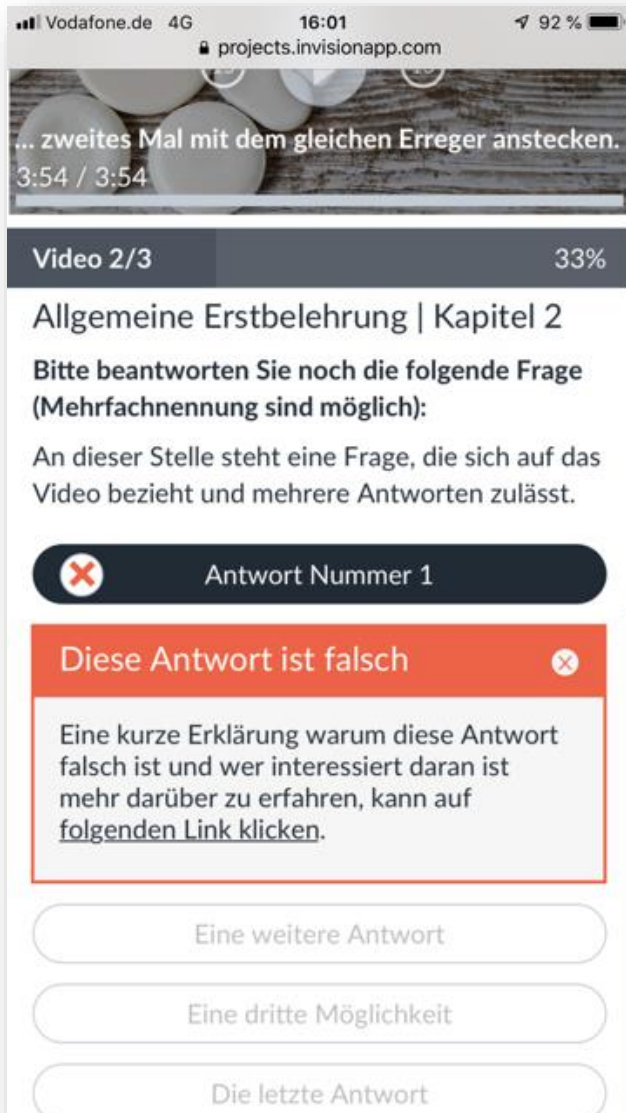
Vodafone.de 4G 16:01 92 %
projects.invisionapp.com

... zweites Mal mit dem gleichen Erreger anstecken.
3:54 / 3:54

Video 2/3 33%

Allgemeine Erstbelehrung | Kapitel 2

Bitte beantworten Sie noch die folgende Frage (Mehrfachnennung sind möglich):

An dieser Stelle steht eine Frage, die sich auf das Video bezieht und mehrere Antworten zulässt.

Antwort Nummer 1

Diese Antwort ist falsch

Eine kurze Erklärung warum diese Antwort falsch ist und wer interessiert daran ist mehr darüber zu erfahren, kann auf folgenden Link klicken.

Eine weitere Antwort

Eine dritte Möglichkeit

Die letzte Antwort